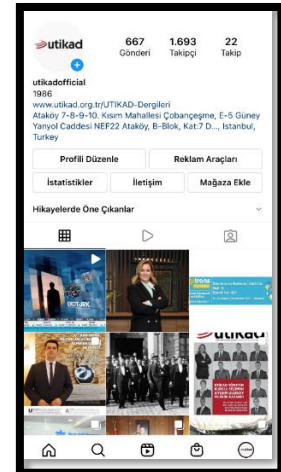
utikad

667
Gönderi

1.693
Takipçi

22
Takip

utikadofficial
1986
www.utikad.org.tr/UTIKAD-Dergileri
Ataköy 7-8-9-10. Kısım Mahallesi Çobançeşme, E-5 Güney Yanyol Caddesi NEF22 Ataköy, B-Blok, Kat:7 D..., İstanbul, Turkey

Profili Düzenle
Reklam Araçları
İstatistikler
İletişim
Mağaza Ekle

Hikayelerde Öne Çıkanlar

utikad